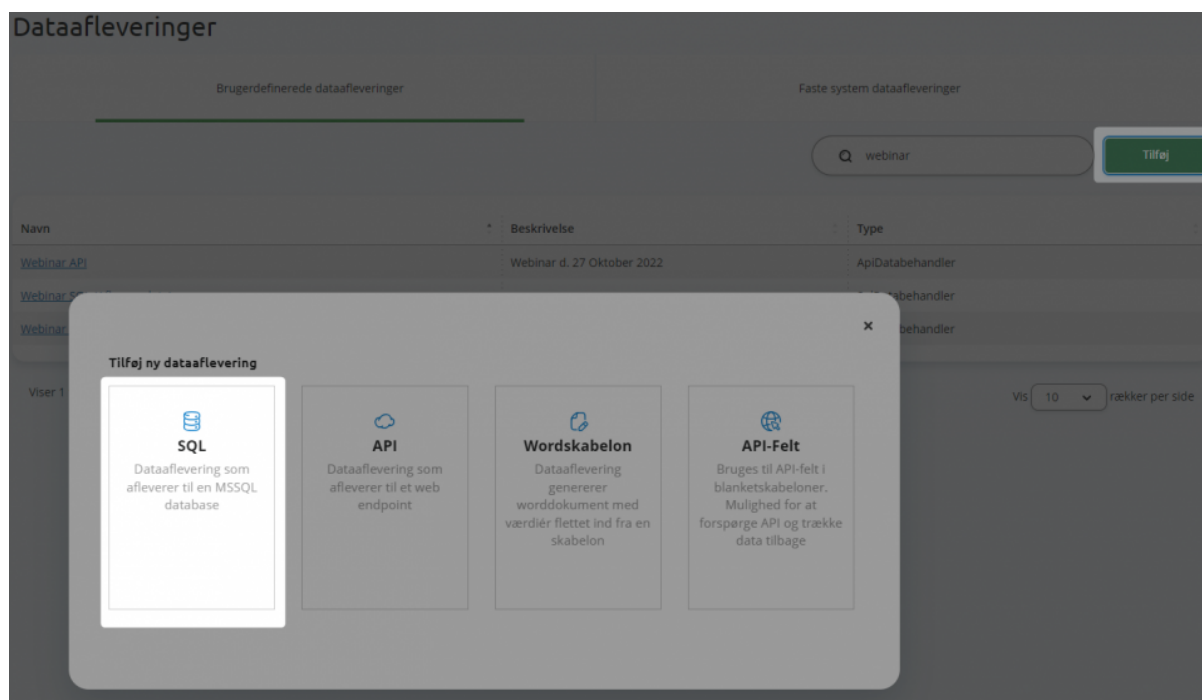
Dataafleveringer

Brugerdefinerede dataafleveringer

Faste system dataafleveringer

webinar

Tilføj

| Navn | Beskrivelse | Type |
|---|---|---|
| Webinar API | Webinar d. 27 Oktober 2022 | ApiDatabehandler |
| Webinar S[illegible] | | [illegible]abehandler |
| Webinar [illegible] | | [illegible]behandler |

Viser 1

Vis 10 rækker per side

×

Tilføj ny dataaflevering

SQL
Dataaflevering som afleverer til en MSSQL database

API
Dataaflevering som afleverer til et web endpoint

Wordskabelon
Dataaflevering genererer worddokument med værdiér flettet ind fra en skabelon

API-Felt
Bruges til API-felt i blanketskabeloner. Mulighed for at forspørge API og trække data tilbage